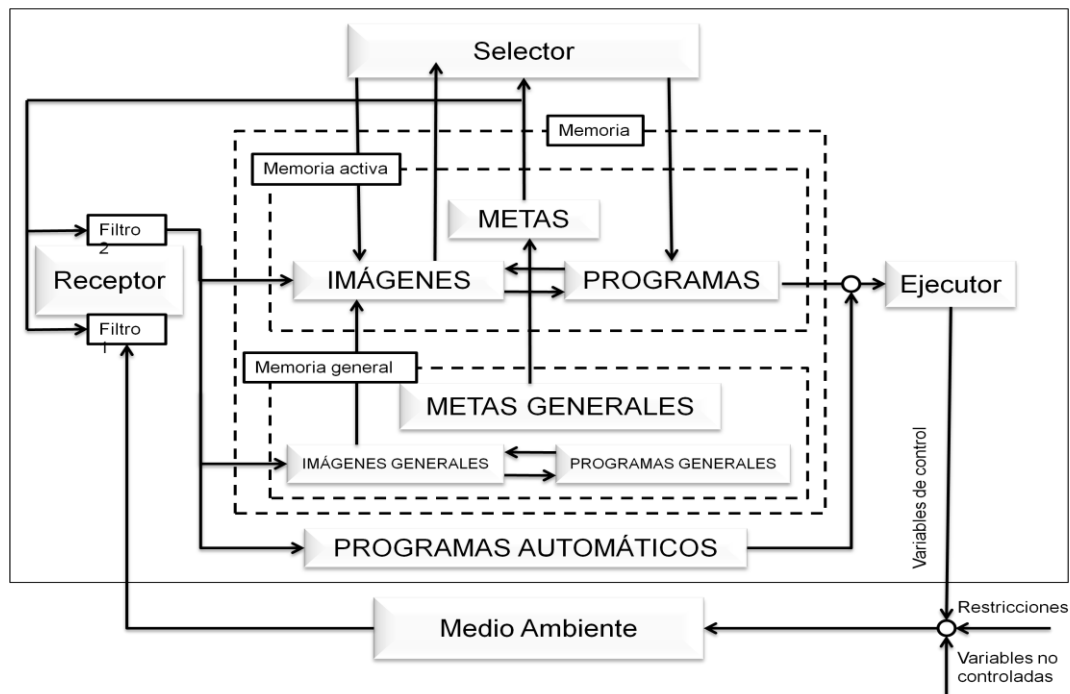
Selector

Memoria

Memoria activa

METAS

Filtro 2

Receptor

IMÁGENES

PROGRAMAS

Ejecutor

Filtro 1

Memoria general

METAS GENERALES

IMÁGENES GENERALES

PROGRAMAS GENERALES

PROGRAMAS AUTOMÁTICOS

Variables de control

Restricciones

Medio Ambiente

Variables no controladas